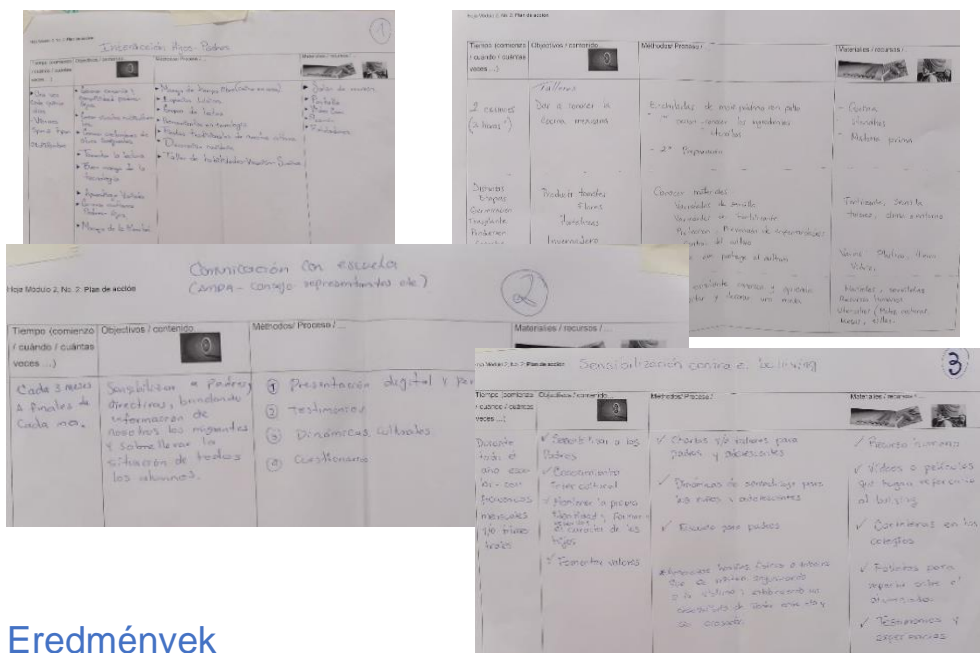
Hoja Modulo 2, No. 2: Plan de acción

Interacción Hijos - Padres

①

| Tiempo (comienzo / cuando / cuántas veces ...) | Objectivos / contenido | Méthodos/ Proceso / ... | Materiales / recursos / ... |
|---|---|---|---|
| Una vez cada quince días. Viernes Spm 7pm 01/2020 | • Generar comunicación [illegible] • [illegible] • Generar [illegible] • Fomentar la lectura • Buen manejo de la tecnología • Aprendizaje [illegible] • Buen manejo del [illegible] • Manejo de la Ansiedad | • Manejo de tiempo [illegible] • Espacios lúdicos • Espacios de lectura • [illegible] • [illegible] • Taller de habilidades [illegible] | • Salón de eventos • Pantalla • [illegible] • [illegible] • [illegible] |

Hoja Modulo 2, No. 2: Plan de acción

| Tiempo (comienzo / cuando / cuántas veces ...) | Objectivos / contenido | Méthodos/ Proceso / ... | Materiales / recursos / ... |
|---|---|---|---|
| 2 veces (3 horas) | Talleres Dar a conocer la cocina mexicana | Escribidas de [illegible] · como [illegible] los ingredientes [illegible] · 2ª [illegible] | · Cocina · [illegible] · Materia prima |
| Diferentes Etapas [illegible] | Producir tomates Flores Hortalizas Invernadero | Conocer materiales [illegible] | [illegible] |

Hoja Modulo 2, No. 2: Plan de acción

Comunicación con escuela (campa- consejo representantes etc.)

②

| Tiempo (comienzo / cuándo / cuántas veces ...) | Objectivos / contenido | Méthodos/ Proceso / ... | Materiales / recursos / ... |
|---|---|---|---|
| Cada 3 meses a finales de cada mes. | Sensibilizar a Padres, directivas, brindando información acerca de todos los migrantes y sobrellevar la situación de todos los alumnos. | ① Presentación digital y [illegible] ② testimonios ③ Dinámicas culturales ④ Cuestionario | |

Hoja Modulo 2, No. 2: Plan de acción Sensibilización contra el bullying

③

| Tiempo (comienzo / cuando / cuántas veces ...) | Objectivos / contenido | Méthodos/ Proceso / ... | Materiales / recursos / ... |
|---|---|---|---|
| Durante todo el año escolar con frecuencias mensuales y/o bimestrales | ✓ Sensibilizar a los Padres ✓ Conocimiento inter cultural ✓ Fomentar la propia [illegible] ✓ Fomentar valores | ✓ Charlas y/o talleres para padres y adolescentes ✓ Dinámicas de aprendizaje para los padres y adolescentes ✓ Escuela para padres ✓ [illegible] | ✓ Recurso humano ✓ Videos o películas que hagan referencia al bullying ✓ Carteleras en los colegios ✓ Folletos para repartir entre el alumnado ✓ Testimonios y experiencias |

Eredmények